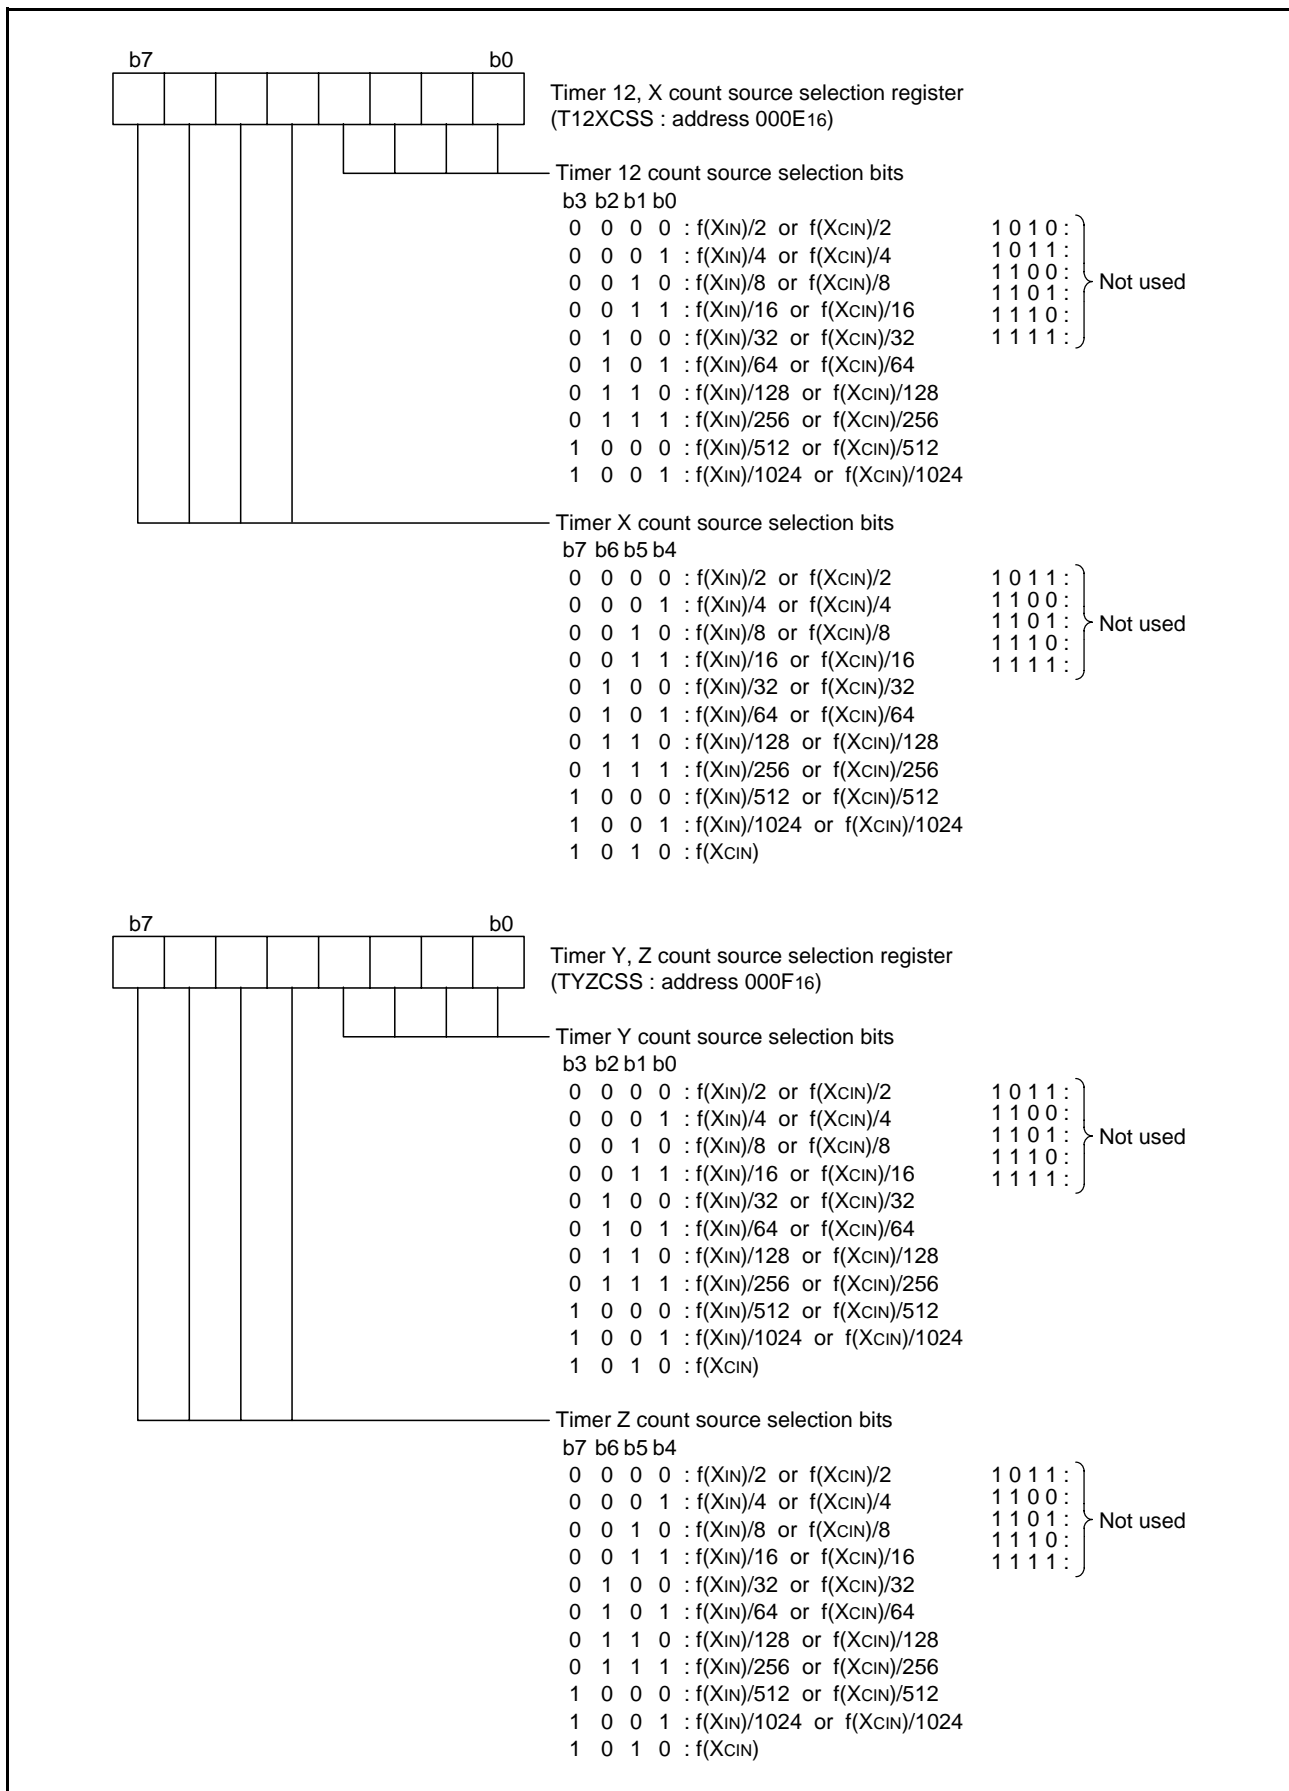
b7 b0

Timer 12, X count source selection register (T12XCSS : address 000E$_{16}$)

Timer 12 count source selection bits
b3 b2 b1 b0
0 0 0 0 : f(XIN)/2 or f(XCIN)/2
0 0 0 1 : f(XIN)/4 or f(XCIN)/4
0 0 1 0 : f(XIN)/8 or f(XCIN)/8
0 0 1 1 : f(XIN)/16 or f(XCIN)/16
0 1 0 0 : f(XIN)/32 or f(XCIN)/32
0 1 0 1 : f(XIN)/64 or f(XCIN)/64
0 1 1 0 : f(XIN)/128 or f(XCIN)/128
0 1 1 1 : f(XIN)/256 or f(XCIN)/256
1 0 0 0 : f(XIN)/512 or f(XCIN)/512
1 0 0 1 : f(XIN)/1024 or f(XCIN)/1024

1 0 1 0 :
1 0 1 1 :
1 1 0 0 :
1 1 0 1 :
1 1 1 0 :
1 1 1 1 :
Not used

Timer X count source selection bits
b7 b6 b5 b4
0 0 0 0 : f(XIN)/2 or f(XCIN)/2
0 0 0 1 : f(XIN)/4 or f(XCIN)/4
0 0 1 0 : f(XIN)/8 or f(XCIN)/8
0 0 1 1 : f(XIN)/16 or f(XCIN)/16
0 1 0 0 : f(XIN)/32 or f(XCIN)/32
0 1 0 1 : f(XIN)/64 or f(XCIN)/64
0 1 1 0 : f(XIN)/128 or f(XCIN)/128
0 1 1 1 : f(XIN)/256 or f(XCIN)/256
1 0 0 0 : f(XIN)/512 or f(XCIN)/512
1 0 0 1 : f(XIN)/1024 or f(XCIN)/1024
1 0 1 0 : f(XCIN)

1 0 1 1 :
1 1 0 0 :
1 1 0 1 :
1 1 1 0 :
1 1 1 1 :
Not used

b7 b0

Timer Y, Z count source selection register (TYZCSS : address 000F$_{16}$)

Timer Y count source selection bits
b3 b2 b1 b0
0 0 0 0 : f(XIN)/2 or f(XCIN)/2
0 0 0 1 : f(XIN)/4 or f(XCIN)/4
0 0 1 0 : f(XIN)/8 or f(XCIN)/8
0 0 1 1 : f(XIN)/16 or f(XCIN)/16
0 1 0 0 : f(XIN)/32 or f(XCIN)/32
0 1 0 1 : f(XIN)/64 or f(XCIN)/64
0 1 1 0 : f(XIN)/128 or f(XCIN)/128
0 1 1 1 : f(XIN)/256 or f(XCIN)/256
1 0 0 0 : f(XIN)/512 or f(XCIN)/512
1 0 0 1 : f(XIN)/1024 or f(XCIN)/1024
1 0 1 0 : f(XCIN)

1 0 1 1 :
1 1 0 0 :
1 1 0 1 :
1 1 1 0 :
1 1 1 1 :
Not used

Timer Z count source selection bits
b7 b6 b5 b4
0 0 0 0 : f(XIN)/2 or f(XCIN)/2
0 0 0 1 : f(XIN)/4 or f(XCIN)/4
0 0 1 0 : f(XIN)/8 or f(XCIN)/8
0 0 1 1 : f(XIN)/16 or f(XCIN)/16
0 1 0 0 : f(XIN)/32 or f(XCIN)/32
0 1 0 1 : f(XIN)/64 or f(XCIN)/64
0 1 1 0 : f(XIN)/128 or f(XCIN)/128
0 1 1 1 : f(XIN)/256 or f(XCIN)/256
1 0 0 0 : f(XIN)/512 or f(XCIN)/512
1 0 0 1 : f(XIN)/1024 or f(XCIN)/1024
1 0 1 0 : f(XCIN)

1 0 1 1 :
1 1 0 0 :
1 1 0 1 :
1 1 1 0 :
1 1 1 1 :
Not used